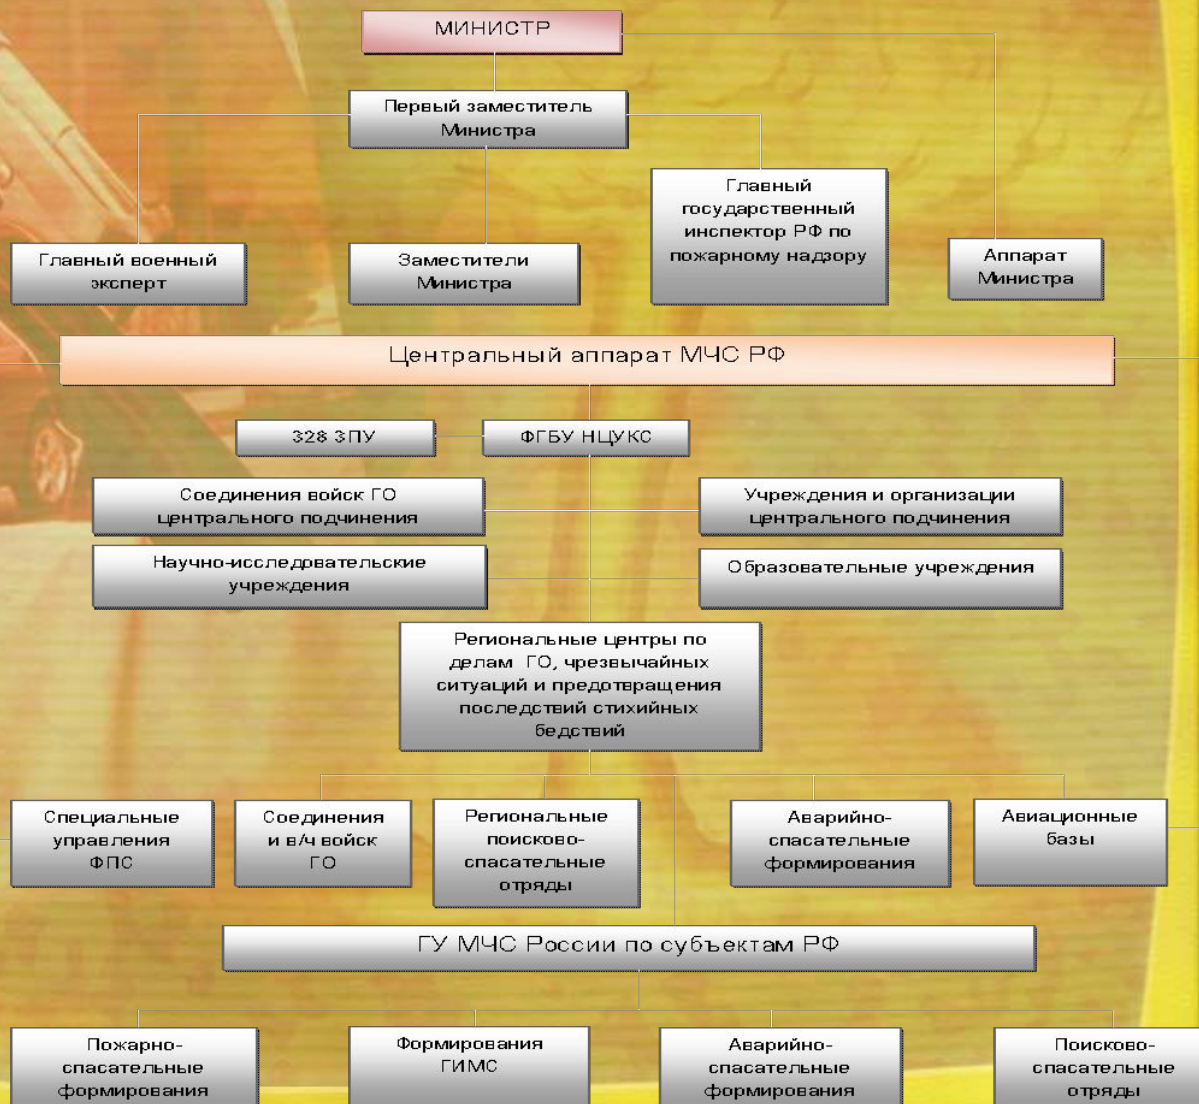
МИНИСТР

Первый заместитель Министра

Главный государственный инспектор РФ по пожарному надзору

Главный военный эксперт

Заместители Министра

Аппарат Министра

Центральный аппарат МЧС РФ

328 ЗПУ

ФГБУ НЦУКС

Соединения войск ГО центрального подчинения

Учреждения и организации центрального подчинения

Научно-исследовательские учреждения

Образовательные учреждения

Региональные центры по делам ГО, чрезвычайных ситуаций и предотвращения последствий стихийных бедствий

Специальные управления ФПС

Соединения и в/ч войск ГО

Региональные поисково-спасательные отряды

Аварийно-спасательные формирования

Авиационные базы

ГУ МЧС России по субъектам РФ

Пожарно-спасательные формирования

Формирования ГИМС

Аварийно-спасательные формирования

Поисково-спасательные отряды